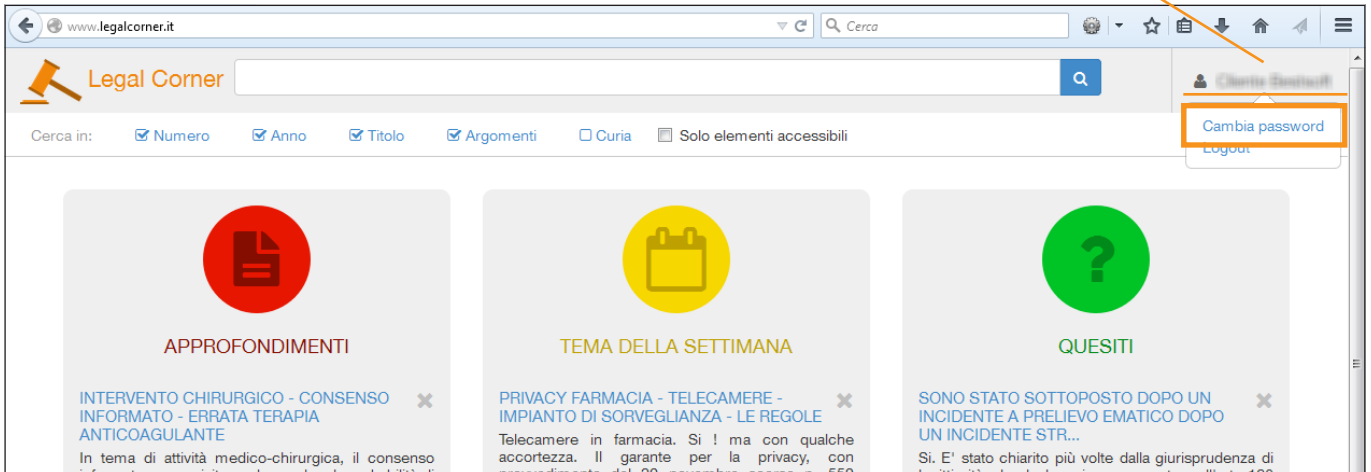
www.legalcorner.it

Cerca

Legal Corner

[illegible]

Cambia password

Logout

Cerca in: Numero Anno Titolo Argomenti Curia Solo elementi accessibili

APPROFONDIMENTI

INTERVENTO CHIRURGICO - CONSENSO INFORMATO - ERRATA TERAPIA ANTICOAGULANTE

In tema di attività medico-chirurgica, il consenso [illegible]

TEMA DELLA SETTIMANA

PRIVACY FARMACIA - TELECAMERE - IMPIANTO DI SORVEGLIANZA - LE REGOLE

Telecamere in farmacia. Si ! ma con qualche accortezza. Il garante per la privacy, con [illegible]

QUESITI

SONO STATO SOTTOPOSTO DOPO UN INCIDENTE A PRELIEVO EMATICO DOPO UN INCIDENTE STR...

Si. E' stato chiarito più volte dalla giurisprudenza di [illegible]